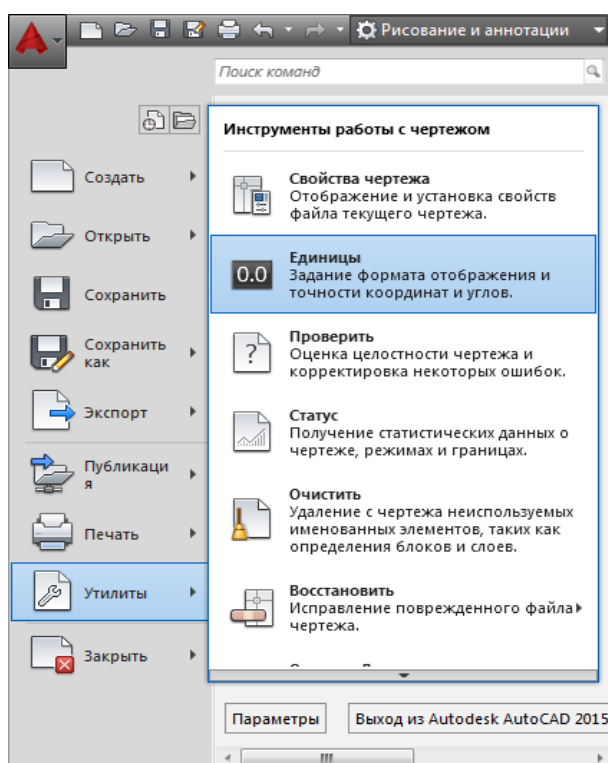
Рисование и аннотации

Поиск команд

Инструменты работы с чертежом

Свойства чертежа
Отображение и установка свойств файла текущего чертежа.

0.0

Единицы
Задание формата отображения и точности координат и углов.

Проверить
Оценка целостности чертежа и корректировка некоторых ошибок.

Статус
Получение статистических данных о чертеже, режимах и границах.

Очистить
Удаление с чертежа неиспользуемых именованных элементов, таких как определения блоков и слоев.

Восстановить
Исправление поврежденного файла чертежа.

Создать

Открыть

Сохранить

Сохранить как

Экспорт

Публикация

Печать

Утилиты

Закрыть

Параметры

Выход из Autodesk AutoCAD 2015